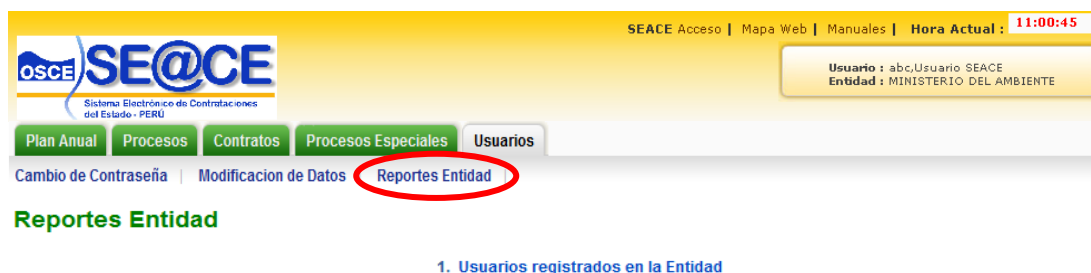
SEACE Acceso | Mapa Web | Manuales | Hora Actual : 11:00:45

OSCE SE@CE
Sistema Electrónico de Contrataciones del Estado - PERÚ

Usuario : abc,Usuario SEACE
Entidad : MINISTERIO DEL AMBIENTE

Plan Anual | Procesos | Contratos | Procesos Especiales | Usuarios

Cambio de Contraseña | Modificacion de Datos | Reportes Entidad |

Reportes Entidad

1. Usuarios registrados en la Entidad